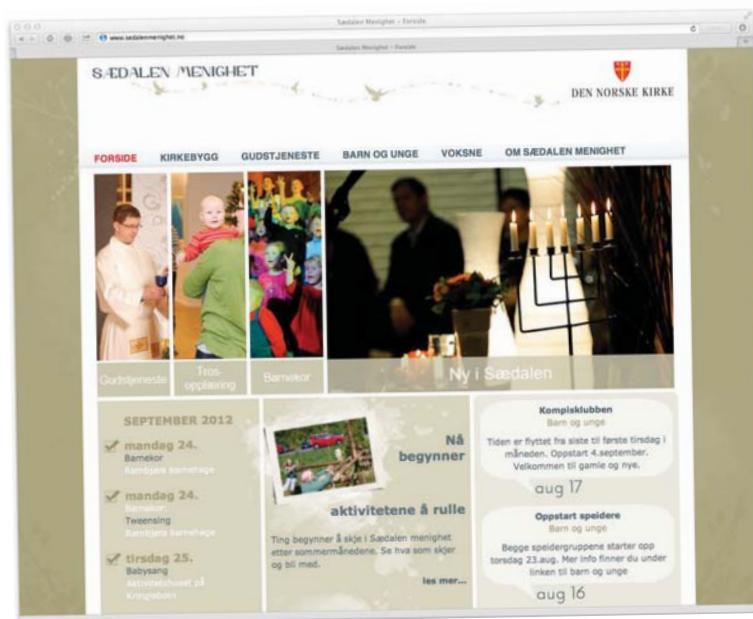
Sædalen Menighet – Forside

www.saedalenmenighet.no

Sædalen Menighet – Forside

SÆDALEN MENIGHET

DEN NORSKE KIRKE

FORSIDE KIRKEBYGG GUDSTJENESTE BARN OG UNGE VOKSNE OM SÆDALEN MENIGHET

Gudstjeneste

Trosopplæring

Barnekor

Ny i Sædalen

SEPTEMBER 2012

mandag 24.
Barnekor
Rambjøra barnehage

mandag 24.
Barnekor
Tweensing
Rambjøra barnehage

tirsdag 25.
Babysang
Aktivitetshuset på Kringleben

Nå begynner aktivitetene å rulle

Ting begynner å skje i Sædalen menighet etter sommermånedene. Se hva som skjer og bli med.

les mer...

Kompisklubben
Barn og unge

Tiden er flyttet fra siste til første tirsdag i måneden. Oppstart 4.september. Velkommen til gamle og nye.

aug 17

Oppstart speidere
Barn og unge

Begge speidergruppene starter opp torsdag 23.aug. Mer info finner du under linken til barn og unge

aug 16